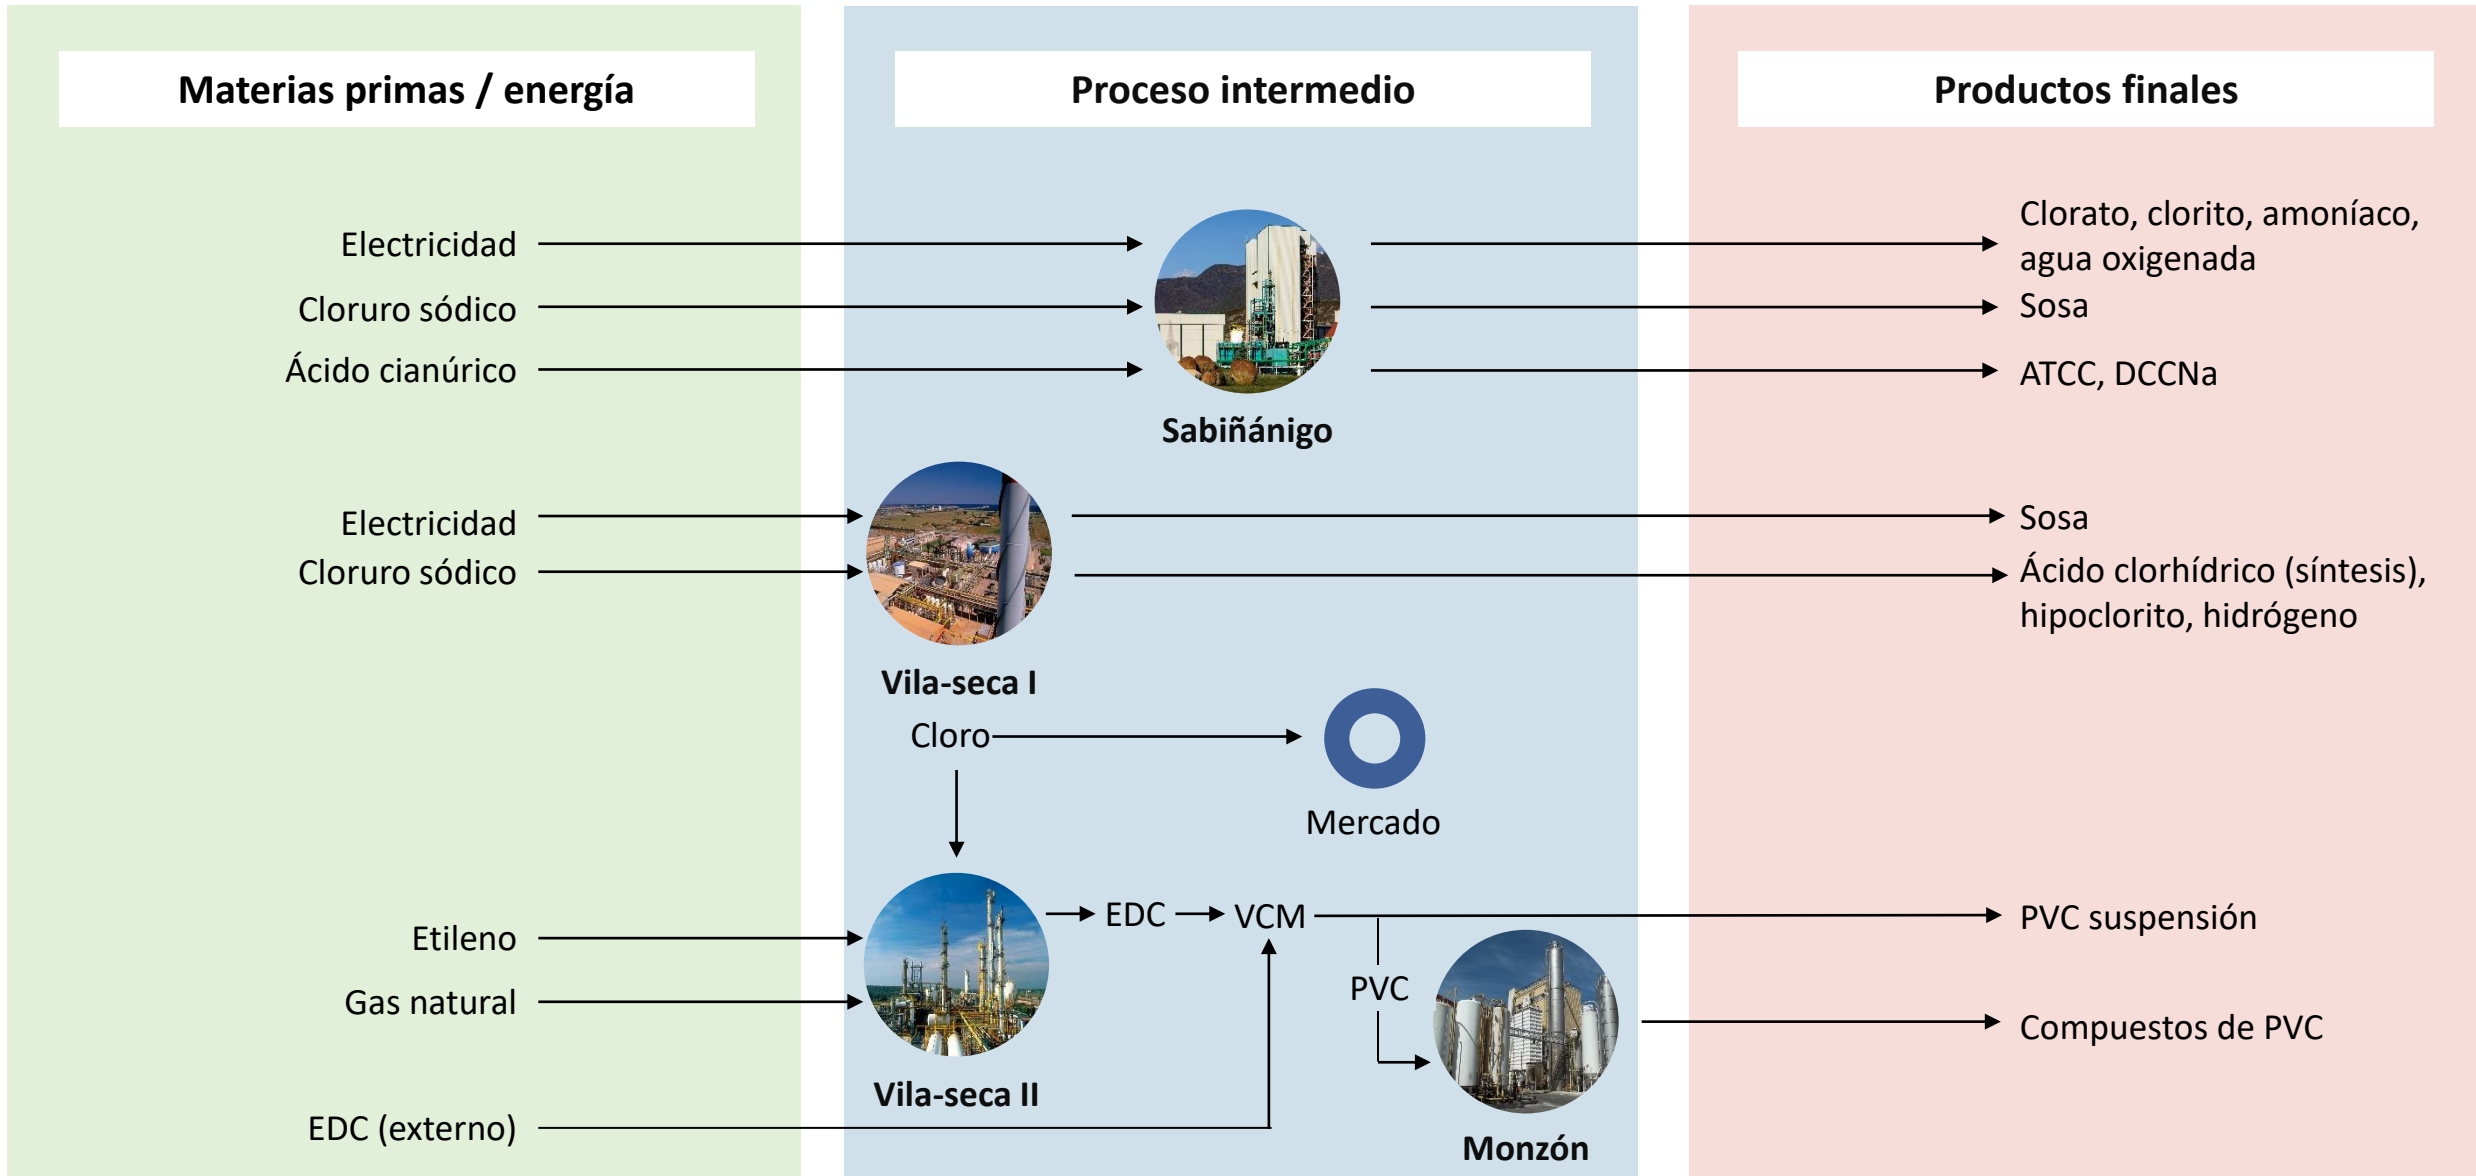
Materias primas / energía

Proceso intermedio

Productos finales

Electricidad

Cloruro sódico

Ácido cianúrico

Sabiñánigo

Clorato, clorito, amoníaco, agua oxigenada

Sosa

ATCC, DCCNa

Electricidad

Cloruro sódico

Vila-seca I

Sosa

Ácido clorhídrico (síntesis), hipoclorito, hidrógeno

Cloro

Mercado

Etileno

Gas natural

EDC (externo)

Vila-seca II

EDC

VCM

PVC

Monzón

PVC suspensión

Compuestos de PVC